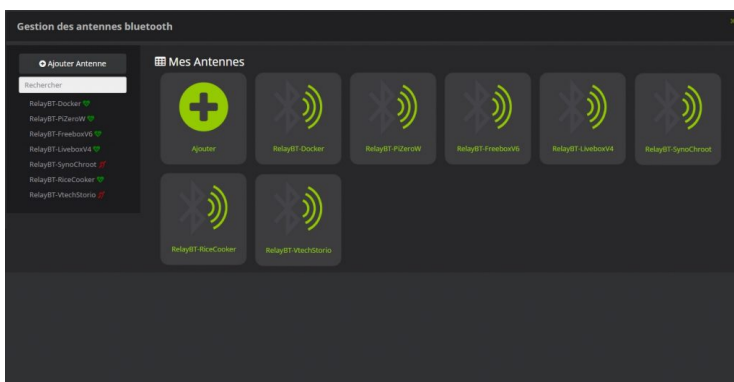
Gestion des antennes bluetooth

Ajouter Antenne

Rechercher

RelayBT-Docker
RelayBT-PiZeroW
RelayBT-FreeboxV6
RelayBT-LiveboxV4
RelayBT-SynoChroot
RelayBT-RiceCooker
RelayBT-VtechStorio

Mes Antennes

Ajouter

RelayBT-Docker

RelayBT-PiZeroW

RelayBT-FreeboxV6

RelayBT-LiveboxV4

RelayBT-SynoChroot

RelayBT-RiceCooker

RelayBT-VtechStorio